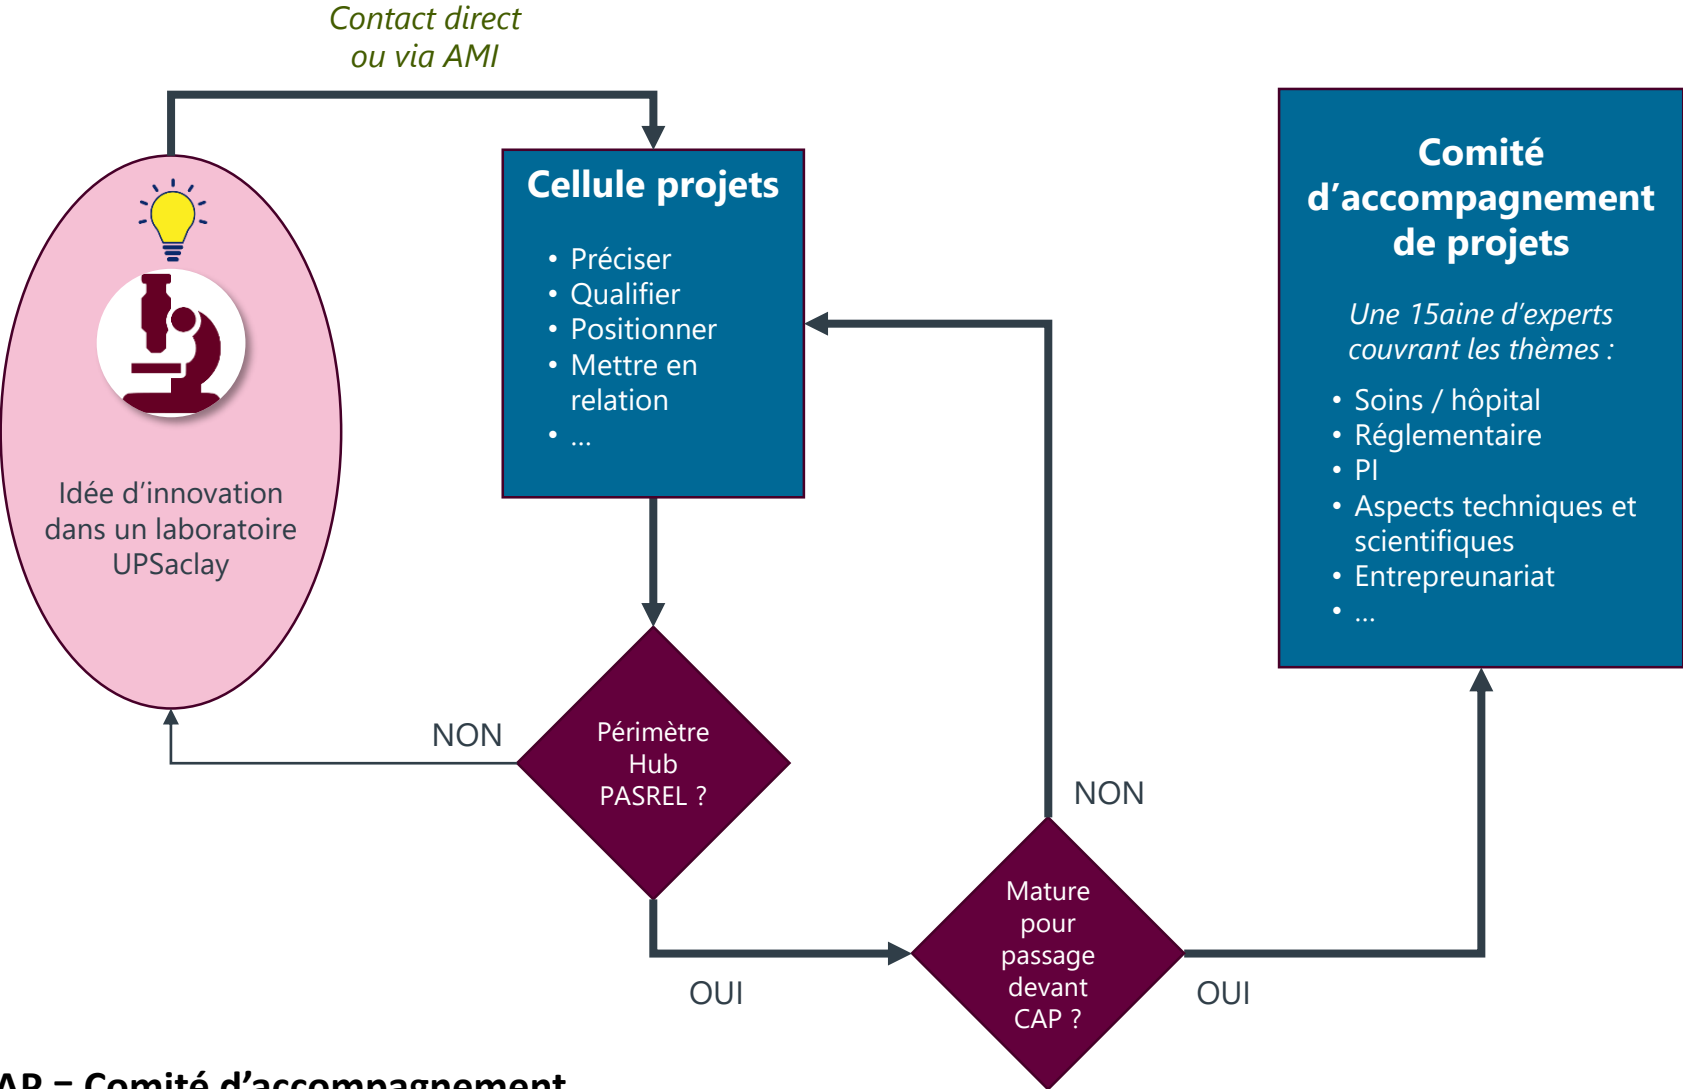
Contact direct ou via AMI

Idée d'innovation dans un laboratoire UPSaclay

Cellule projets

- Préciser
- Qualifier
- Positionner
- Mettre en relation
- …

Comité d'accompagnement de projets

Une 15aine d'experts couvrant les thèmes :

- Soins / hôpital
- Réglementaire
- PI
- Aspects techniques et scientifiques
- Entrepreunariat
- …

NON

Périmètre Hub PASREL ?

OUI

NON

Mature pour passage devant CAP ?

OUI

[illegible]AP = Comité d'accompagnement